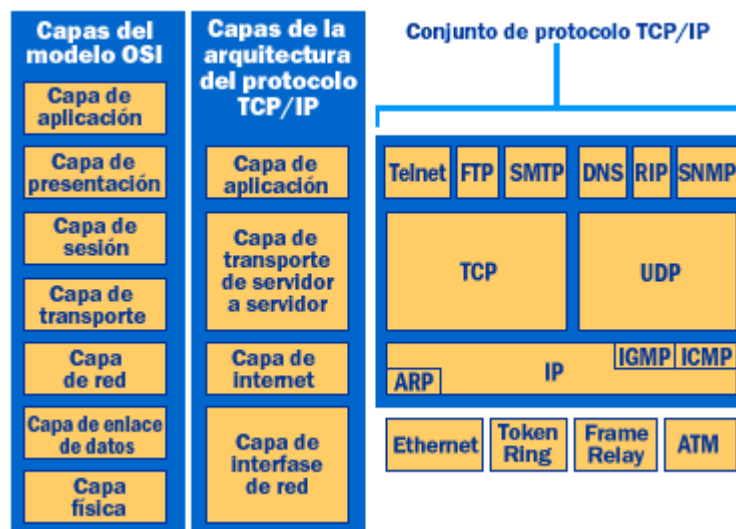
Capas del modelo OSI

Capa de aplicación

Capa de presentación

Capa de sesión

Capa de transporte

Capa de red

Capa de enlace de datos

Capa física

Capas de la arquitectura del protocolo TCP/IP

Capa de aplicación

Capa de transporte de servidor a servidor

Capa de internet

Capa de interfase de red

Conjunto de protocolo TCP/IP

Telnet
FTP
SMTP
DNS
RIP
SNMP

TCP
UDP

IGMP
ICMP
IP
ARP

Ethernet
Token Ring
Frame Relay
ATM